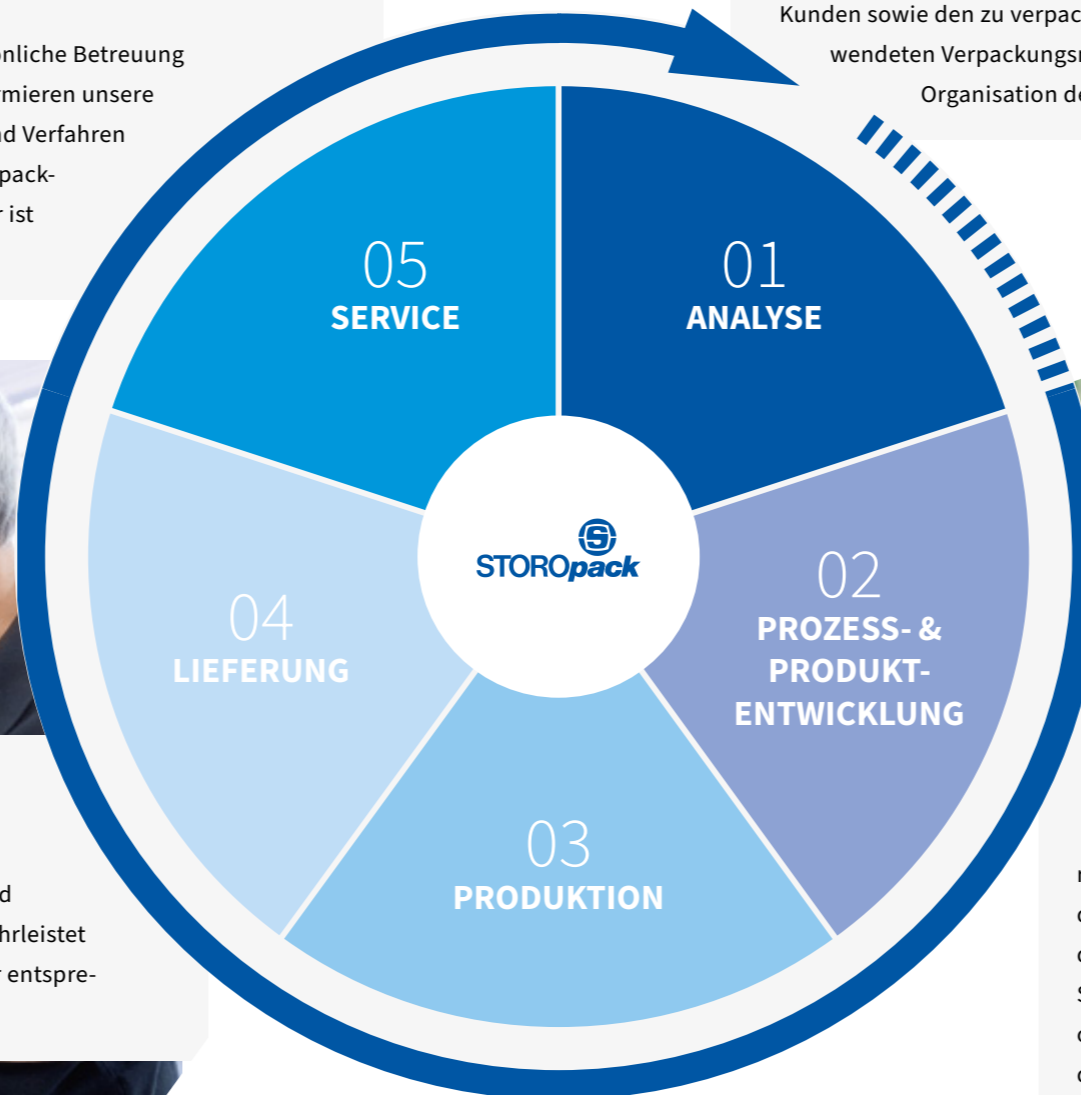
Kunden sowie den zu verpac
wendeten Verpackungs
Organisation de

nliche Betreuung
mieren unsere
d Verfahren
pack-
r ist

05
SERVICE

01
ANALYSE

STOROpack

02
PROZESS- &
PRODUKT-
ENTWICKLUNG

04
LIEFERUNG

03
PRODUKTION

d
hrleistet
r entspre-

r
c
c
S
c
c